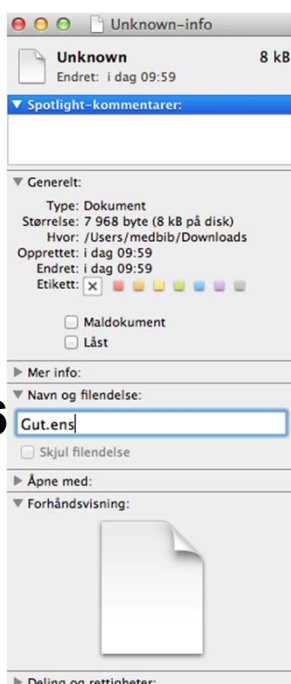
Unknown-info

Unknown 8 kB
Endret: i dag 09:59

▼ Spotlight-kommentarer:

▼ Generelt:

Type: Dokument
Størrelse: 7 968 byte (8 kB på disk)
Hvor: /Users/medbib/Downloads
Opprettet: i dag 09:59
Endret: i dag 09:59
Etikett:

Maldokument
Låst

▶ Mer info:
▼ Navn og filendelse:

Gut.ens

Skjul filendelse

▶ Åpne med:
▼ Forhåndsvisning:

▶ Deling og rettigheter: